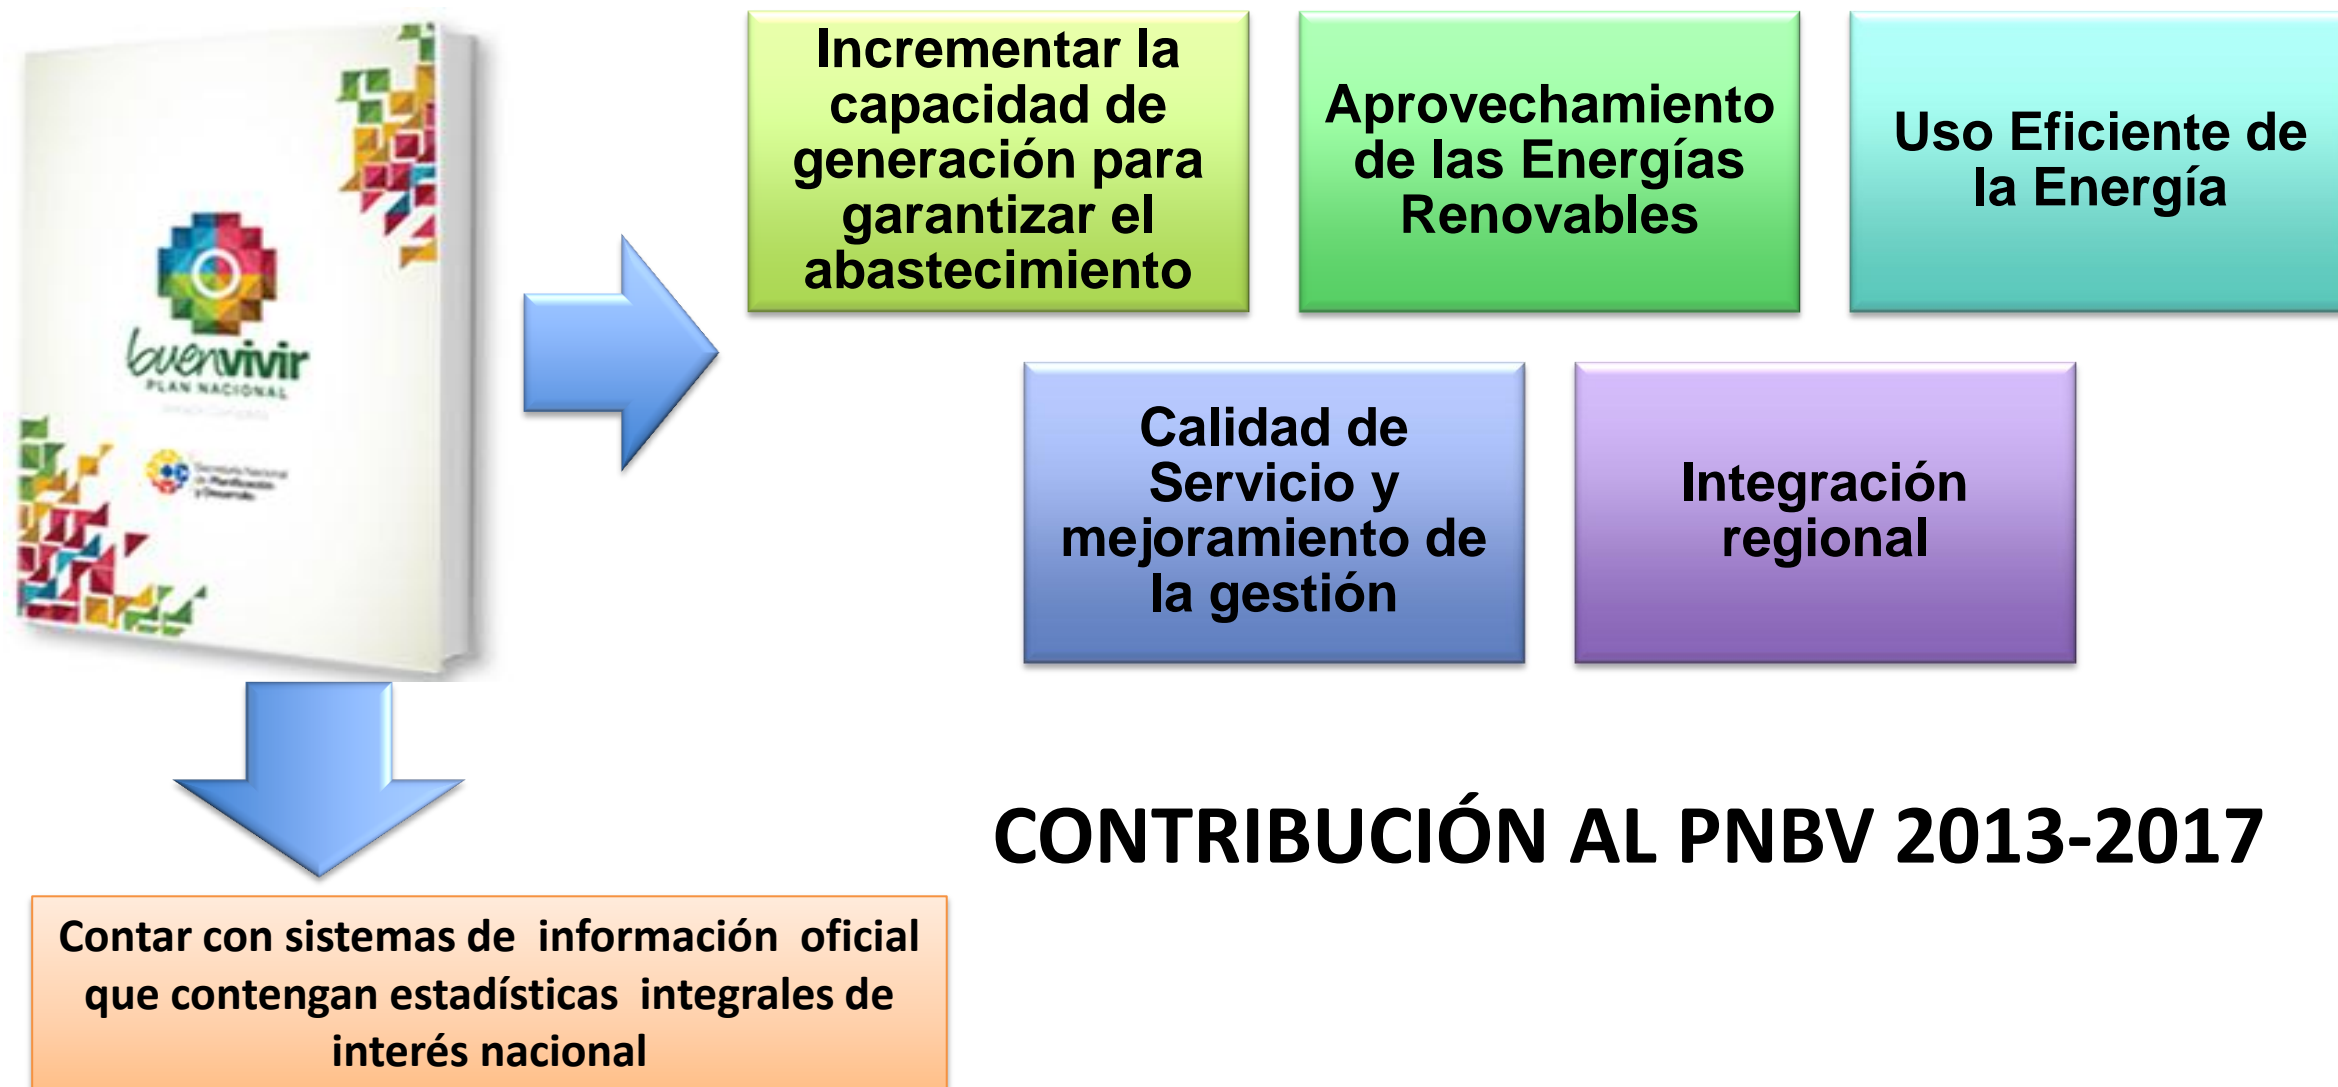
buenvivir
PLAN NACIONAL

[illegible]

Incrementar la capacidad de generación para garantizar el abastecimiento

Aprovechamiento de las Energías Renovables

Uso Eficiente de la Energía

Calidad de Servicio y mejoramiento de la gestión

Integración regional

CONTRIBUCIÓN AL PNBV 2013-2017

Contar con sistemas de información oficial que contengan estadísticas integrales de interés nacional